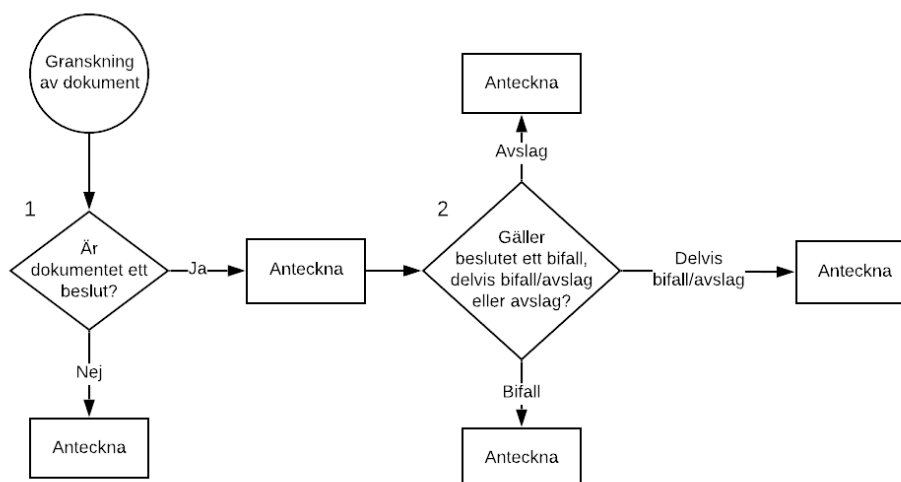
Granskning av dokument

1

Är dokumentet ett beslut?

Ja

Anteckna

Nej

Anteckna

2

Gäller beslutet ett bifall, delvis bifall/avslag eller avslag?

Avslag

Anteckna

Delvis bifall/avslag

Anteckna

Bifall

Anteckna